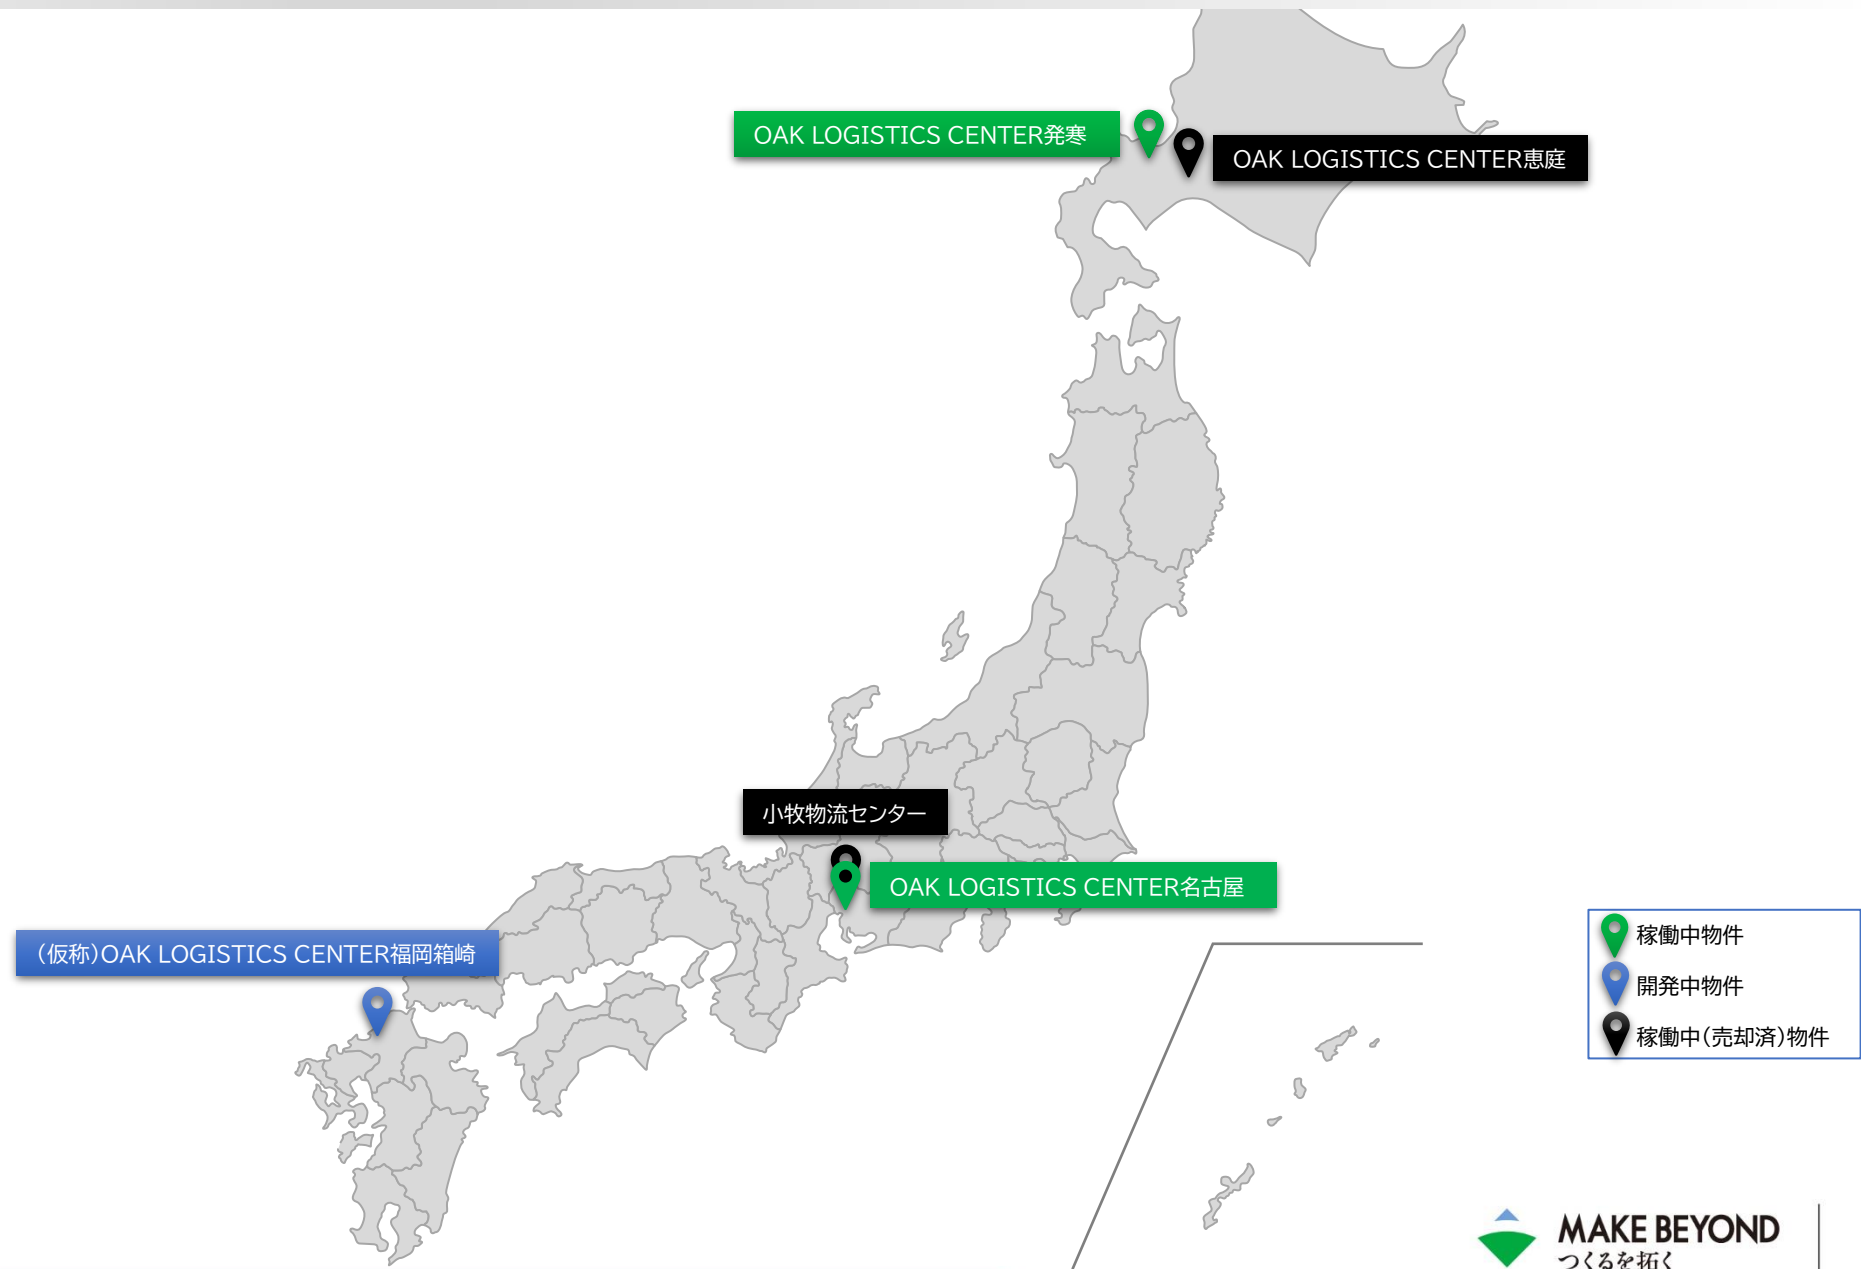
OAK LOGISTICS CENTER発寒

OAK LOGISTICS CENTER恵庭

小牧物流センター

OAK LOGISTICS CENTER名古屋

(仮称)OAK LOGISTICS CENTER福岡箱崎

稼働中物件
開発中物件
稼働中(売却済)物件

MAKE BEYOND
つくるを拓く